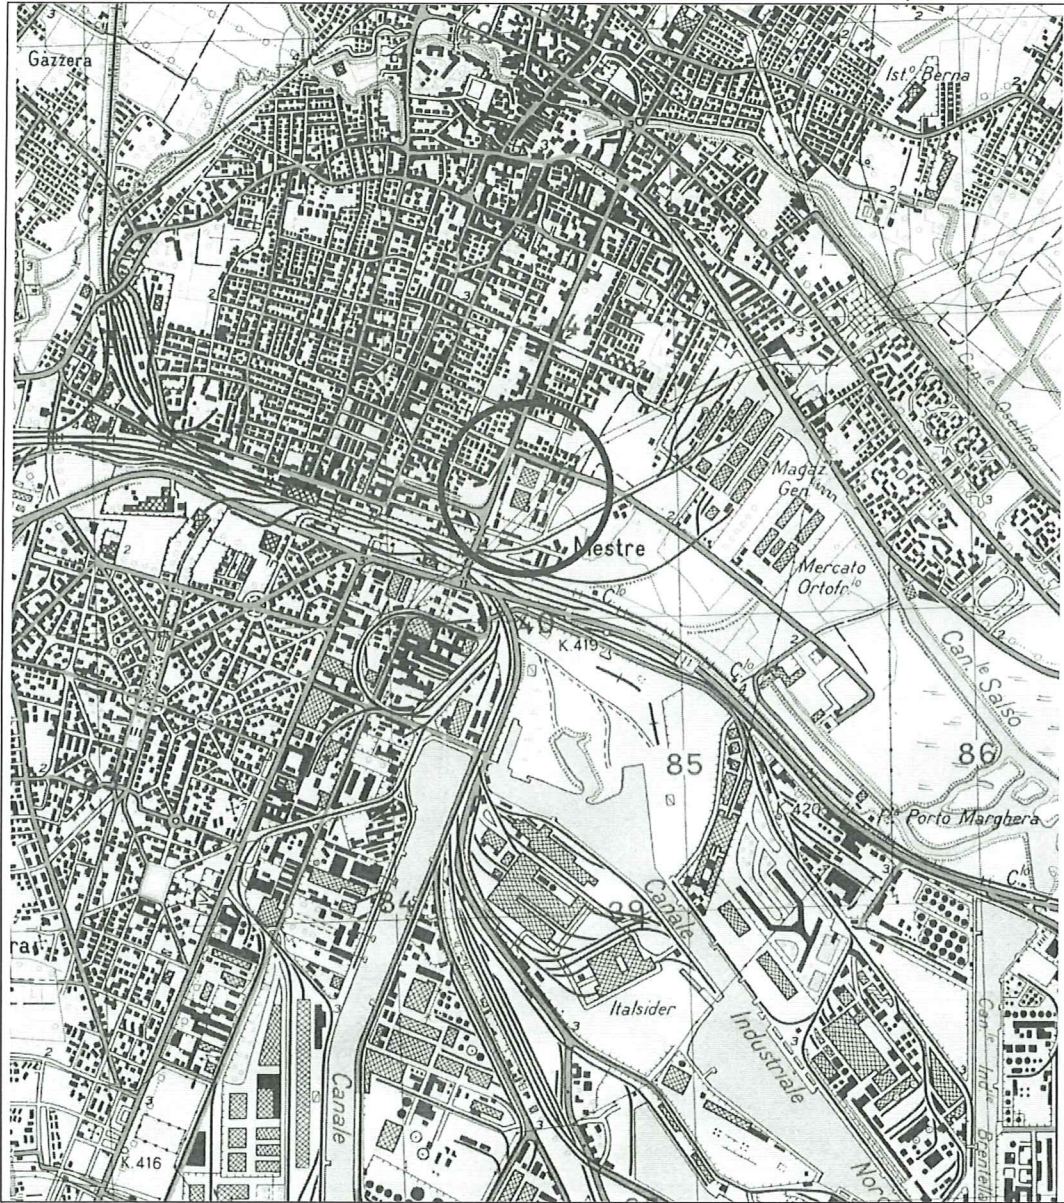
Gazzera

Ist.º Berna

Can.le Osellino

Magaz. Gen.

Mercato Ortofr.lo

Mestre

C.lo

40

K.419

C.lo

Can.le Salso

86

85

K.420

F.º Porto Marghera

C.lo

84

39

Canale Industriale

Italsider

Canale

Can.le Ind.le Brenta

Nord

ra

K.416

2

3

2

3

2

3

2

3

2

3